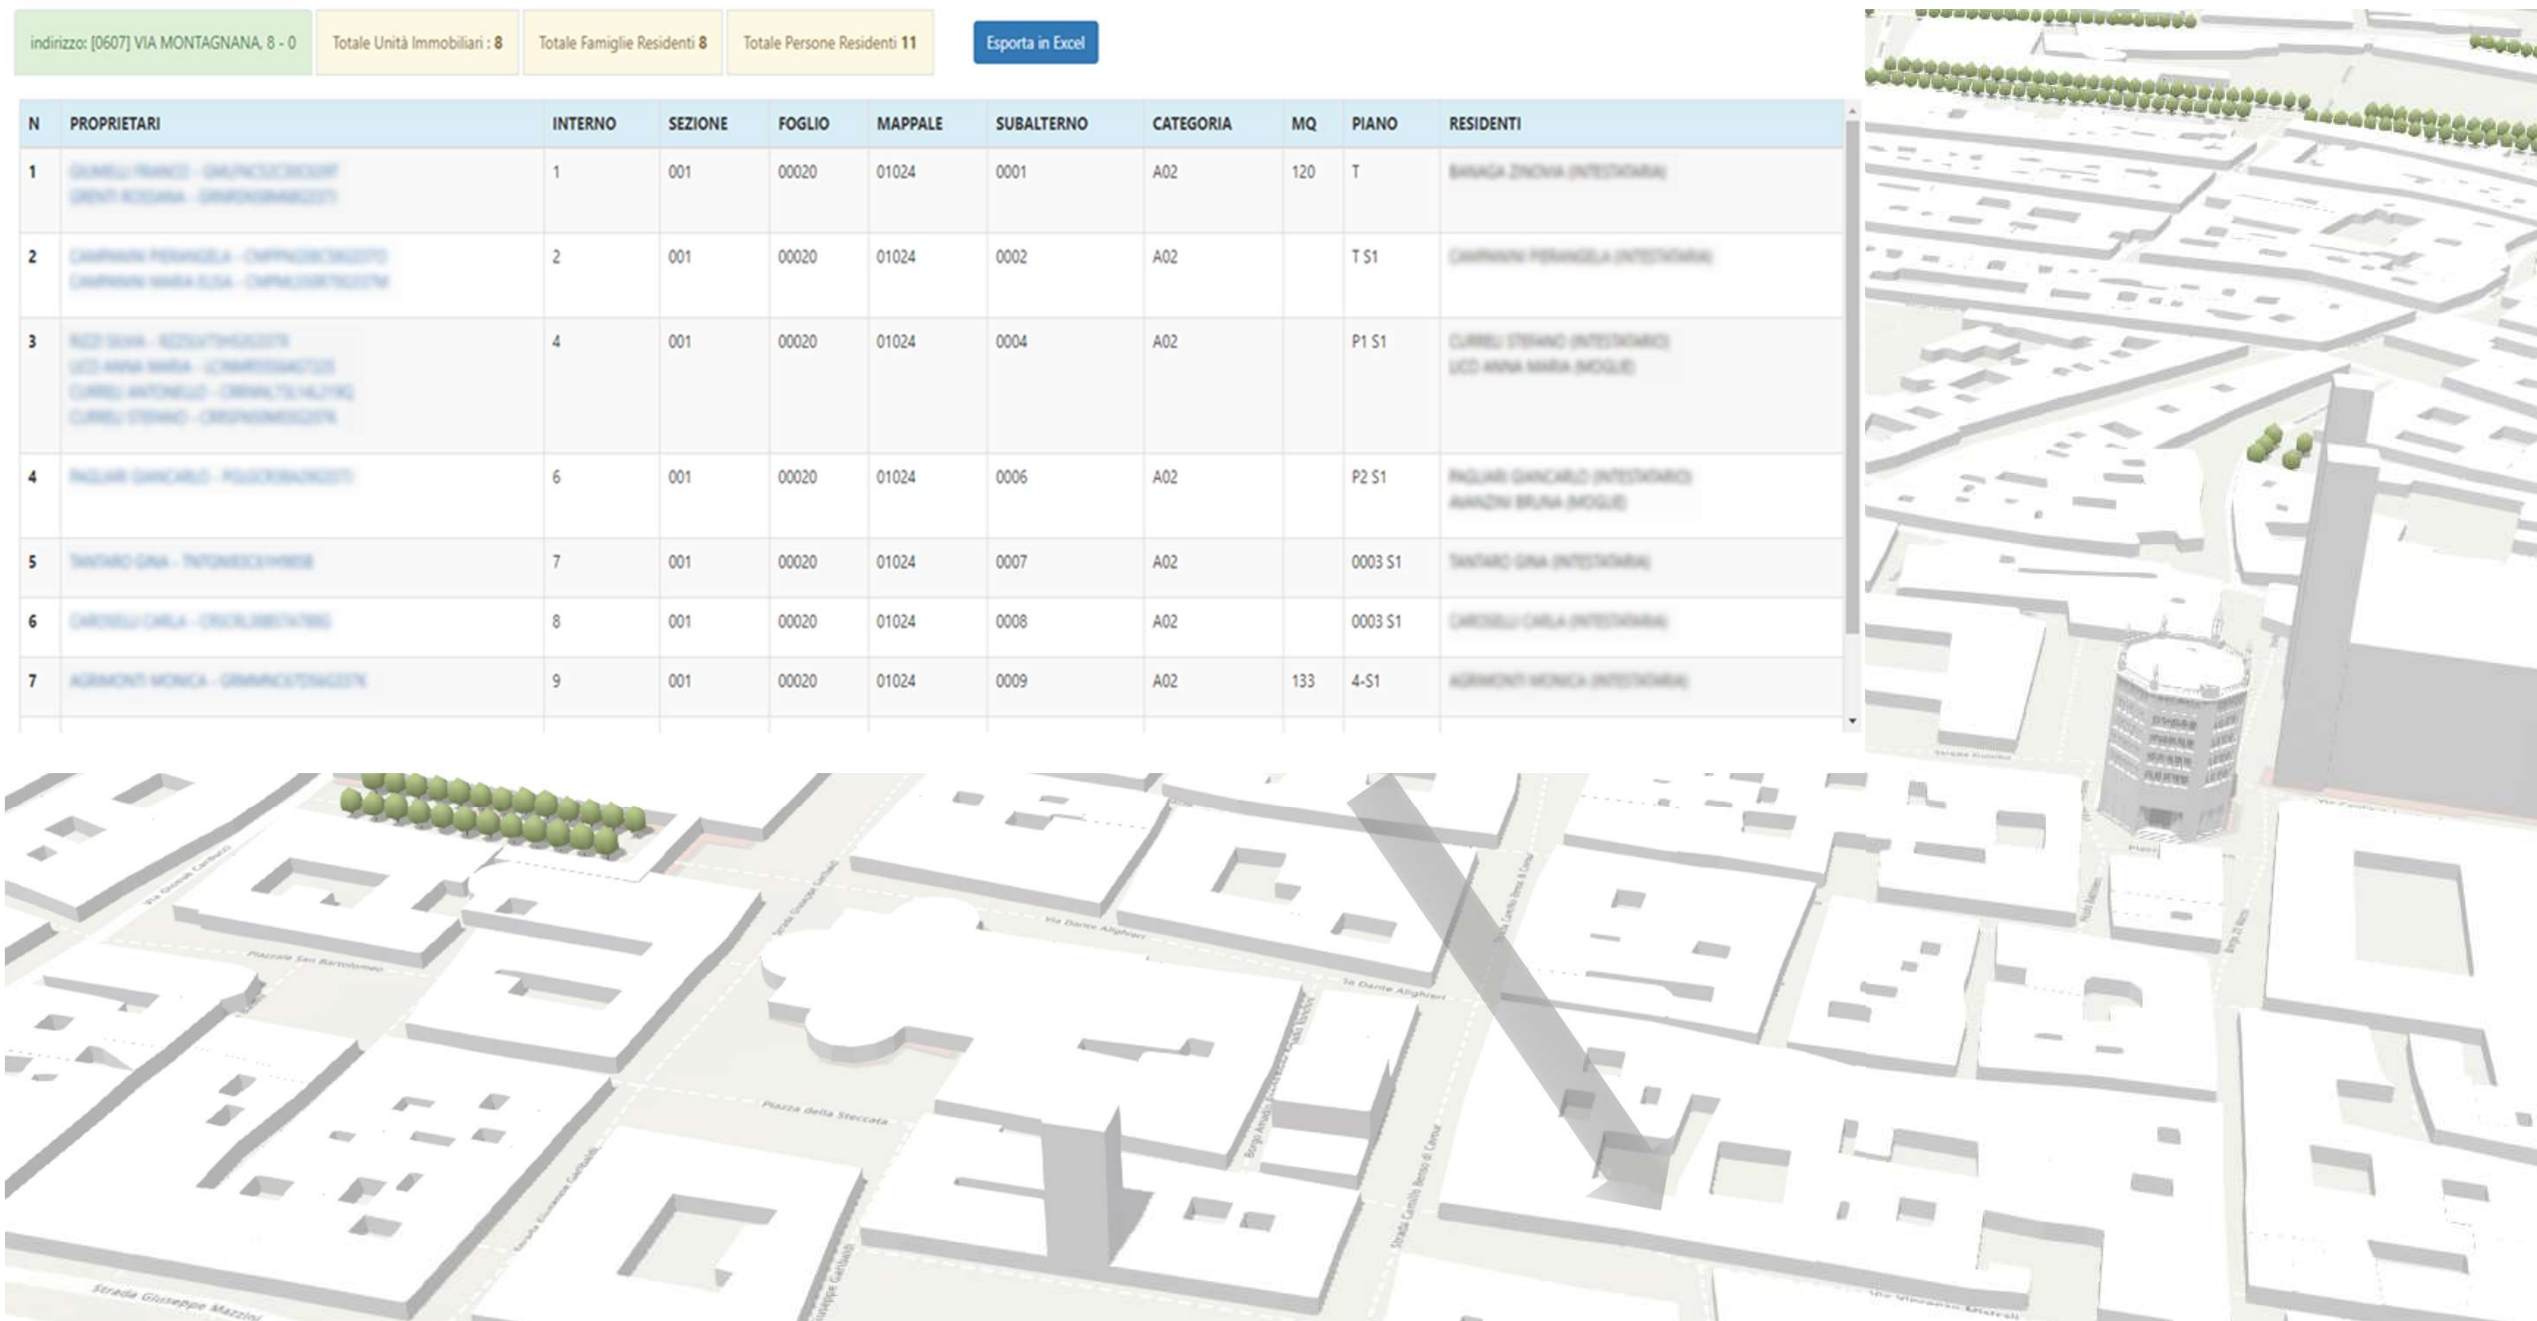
indirizzo: [0607] VIA MONTAGNANA, 8 - 0 | Totale Unità Immobiliari : 8 | Totale Famiglie Residenti 8 | Totale Persone Residenti 11 | Esporta in Excel

| N | PROPRIETARI | INTERNO | SEZIONE | FOGLIO | MAPPALE | SUBALTERNO | CATEGORIA | MQ | PIANO | RESIDENTI |
|---|---|---|---|---|---|---|---|---|---|---|
| 1 | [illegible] | 1 | 001 | 00020 | 01024 | 0001 | A02 | 120 | T | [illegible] |
| 2 | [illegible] | 2 | 001 | 00020 | 01024 | 0002 | A02 | | T S1 | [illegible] |
| 3 | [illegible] | 4 | 001 | 00020 | 01024 | 0004 | A02 | | P1 S1 | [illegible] |
| 4 | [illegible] | 6 | 001 | 00020 | 01024 | 0006 | A02 | | P2 S1 | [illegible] |
| 5 | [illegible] | 7 | 001 | 00020 | 01024 | 0007 | A02 | | 0003 S1 | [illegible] |
| 6 | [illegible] | 8 | 001 | 00020 | 01024 | 0008 | A02 | | 0003 S1 | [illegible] |
| 7 | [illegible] | 9 | 001 | 00020 | 01024 | 0009 | A02 | 133 | 4-S1 | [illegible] |

Piazzale San Bartolomeo
Via Dante Alighieri
Via Dante Alighieri
Piazza della Steccata
Strada Giuseppe Garibaldi
Strada Camillo Benso di Cavour
Borgo Antonio
Strada Giuseppe Mazzini
Strada Giuseppe Garibaldi
Strada Camillo Benso di Cavour